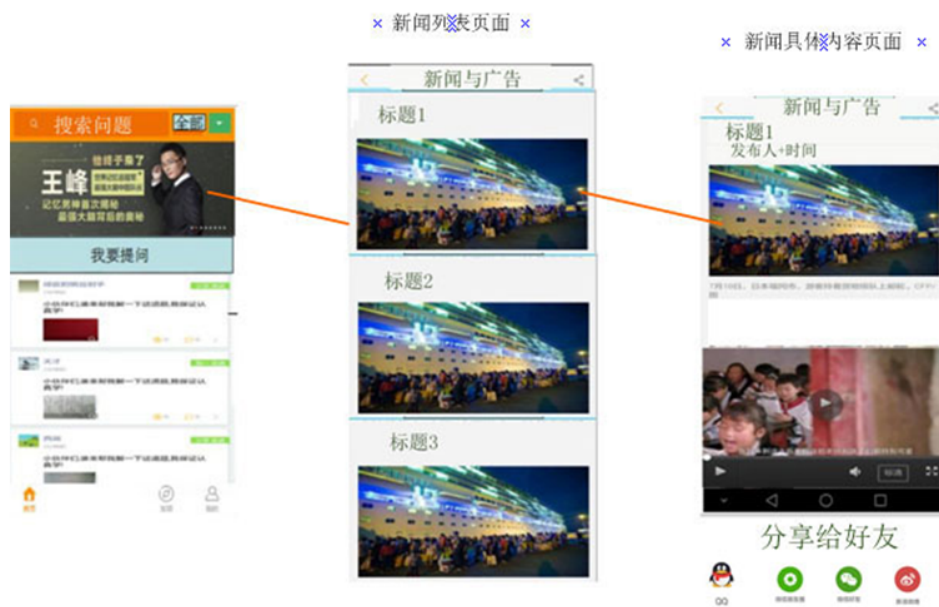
新闻列表页面

新闻具体内容页面

搜索问题 全部

王峰 世界记忆冠军

记忆竞赛首次揭秘 最强大脑背后的奥秘

我要提问

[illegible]

首页 发现 我的

新闻与广告

标题1

标题2

标题3

新闻与广告

标题1
发布人+时间

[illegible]

分享给好友

QQ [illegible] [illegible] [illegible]